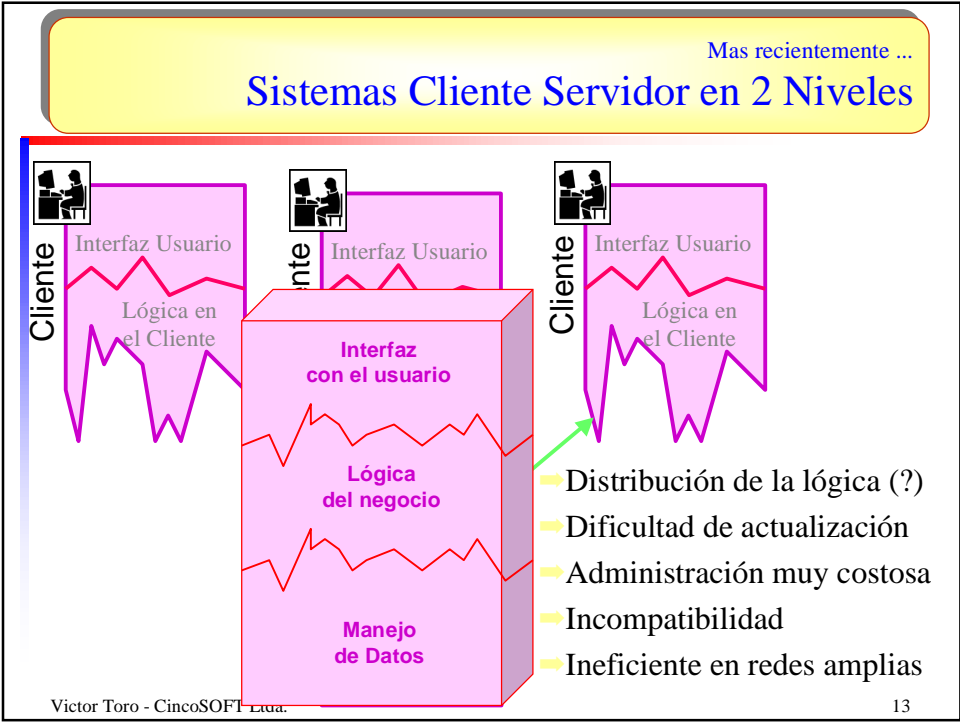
Mas recientemente ...

Sistemas Cliente Servidor en 2 Niveles

Cliente

Interfaz Usuario

Lógica en el Cliente

Cliente

Interfaz Usuario

Cliente

Interfaz Usuario

Lógica en el Cliente

Interfaz con el usuario

Lógica del negocio

Manejo de Datos

Distribución de la lógica (?)

Dificultad de actualización

Administración muy costosa

Incompatibilidad

Ineficiente en redes amplias

Victor Toro - CincoSOFT Ltda.

13